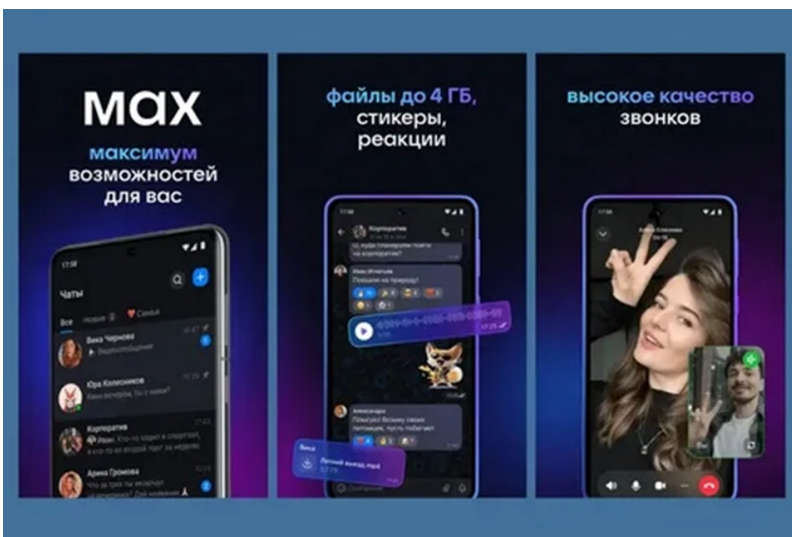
max

максимум возможностей для вас

17:38

Чаты

Все Новые Семья

Вика Черкова

Видеосообщение

Юра Колесников

Корпоратив

Арина Громова

файлы до 4 ГБ, стикеры, реакции

Корпоратив

Александра

высокое качество звонков

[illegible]